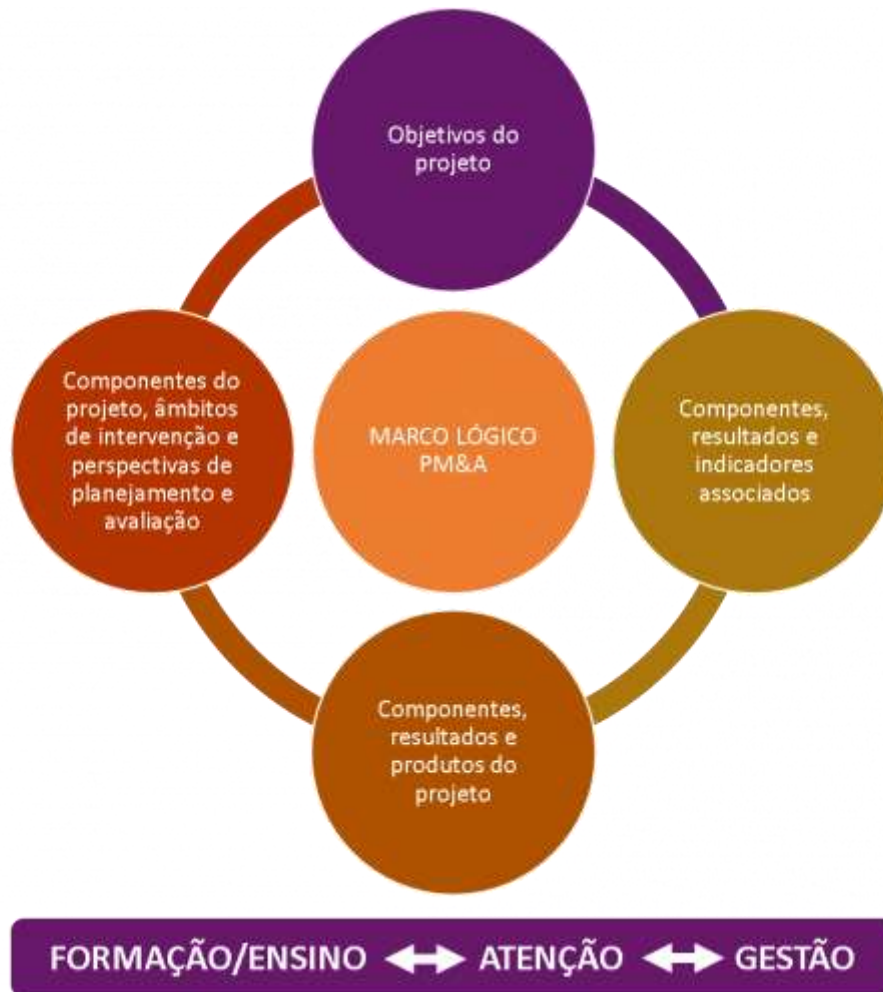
Objetivos do projeto

Componentes do projeto, âmbitos de intervenção e perspectivas de planejamento e avaliação

MARCO LÓGICO PM&A

Componentes, resultados e indicadores associados

Componentes, resultados e produtos do projeto

FORMAÇÃO/ENSINO ↔ ATENÇÃO ↔ GESTÃO